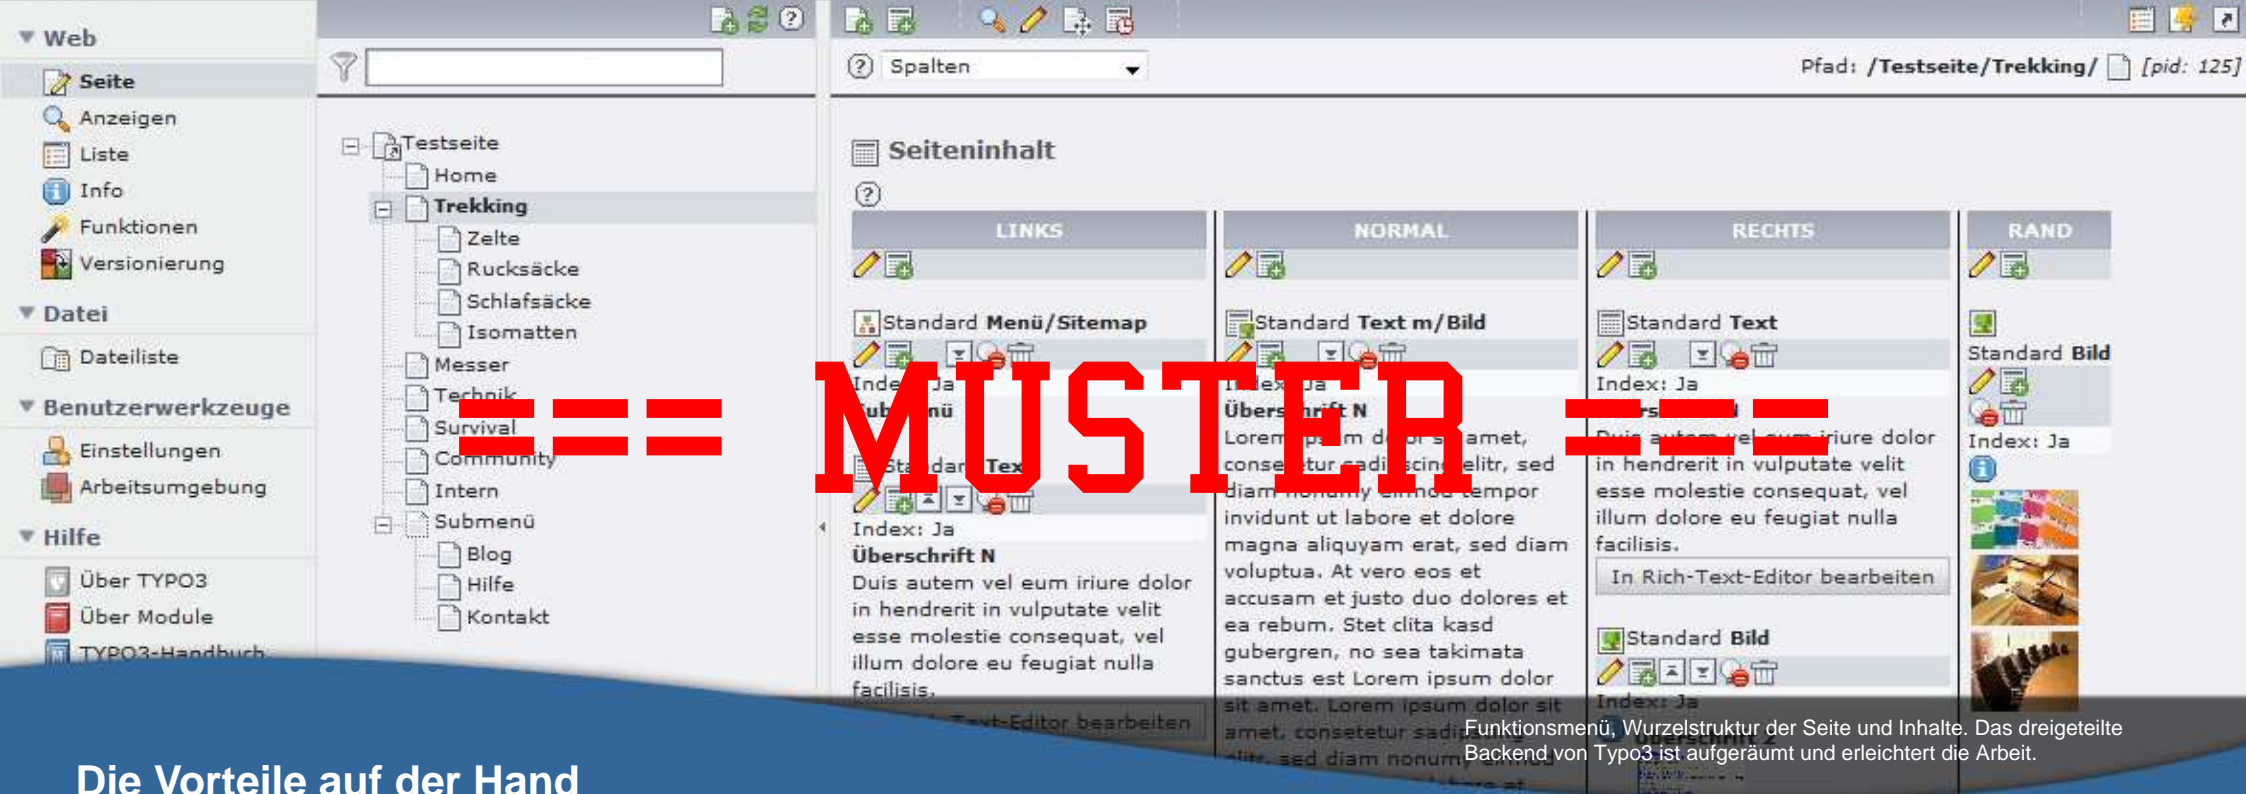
Web
Seite
Anzeigen
Liste
Info
Funktionen
Versionierung
Datei
Dateiliste
Benutzerwerkzeuge
Einstellungen
Arbeitsumgebung
Hilfe
Über TYPO3
Über Module
TYPO3-Handbuch

Testseite
Home
Trekking
Zelte
Rucksäcke
Schlafsäcke
Isomatten
Messer
Technik
Survival
Community
Intern
Submenü
Blog
Hilfe
Kontakt

Spalten
Pfad: /Testseite/Trekking/ [pid: 125]

Seiteninhalt

LINKS
Standard Menü/Sitemap
Index: Ja
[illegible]
Standard Text
Index: Ja
Überschrift N
Duis autem vel eum iriure dolor in hendrerit in vulputate velit esse molestie consequat, vel illum dolore eu feugiat nulla facilisis.
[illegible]-Text-Editor bearbeiten

NORMAL
Standard Text m/Bild
Index: Ja
Überschrift N
Lorem ipsum dolor sit amet, consetetur sadipscing elitr, sed diam nonumy eirmod tempor invidunt ut labore et dolore magna aliquyam erat, sed diam voluptua. At vero eos et accusam et justo duo dolores et ea rebum. Stet clita kasd gubergren, no sea takimata sanctus est Lorem ipsum dolor sit amet. Lorem ipsum dolor sit amet, consetetur sadi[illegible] elitr, sed diam nonum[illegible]

RECHTS
Standard Text
Index: Ja
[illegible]
Duis autem vel eum iriure dolor in hendrerit in vulputate velit esse molestie consequat, vel illum dolore eu feugiat nulla facilisis.
In Rich-Text-Editor bearbeiten
Standard Bild
Index: Ja

RAND
Standard Bild
Index: Ja

=== MUSTER ===

Funktionsmenü, Wurzelstruktur der Seite und Inhalte. Das dreigeteilte Backend von Typo3 ist aufgeräumt und erleichtert die Arbeit.

Die Vorteile auf der Hand